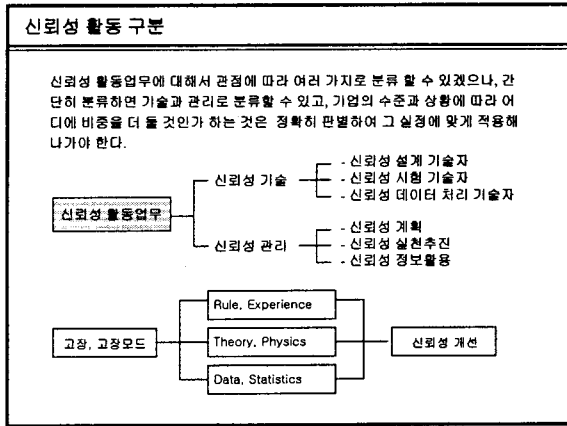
신뢰성 활동 구분

신뢰성 활동업무에 대해서 관점에 따라 여러 가지로 분류 할 수 있겠으나, 간단히 분류하면 기술과 관리로 분류할 수 있고, 기업의 수준과 상황에 따라 어디에 비중을 더 둘 것인가 하는 것은 정확히 판별하여 그 실정에 맞게 적용해 나가야 한다.

신뢰성 활동업무

신뢰성 기술

- 신뢰성 설계 기술자
- 신뢰성 시험 기술자
- 신뢰성 데이터 처리 기술자

신뢰성 관리

- 신뢰성 계획
- 신뢰성 실천추진
- 신뢰성 정보활용

고장, 고장모드

Rule, Experience

Theory, Physics

Data, Statistics

신뢰성 개선